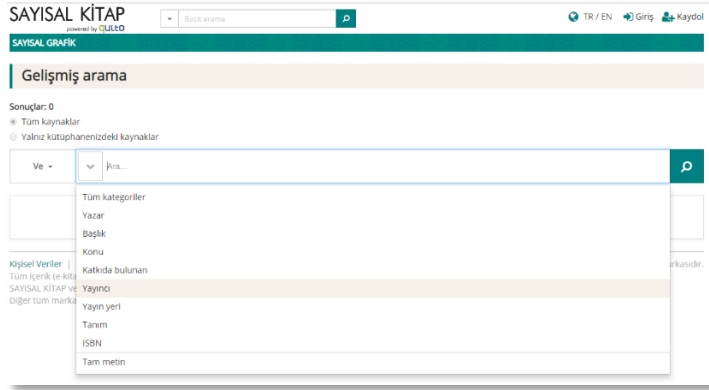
SAYISAL KİTAP
powered by QULTO

Basit arama

TR / EN Giriş Kaydol

SAYISAL GRAFİK

Gelişmiş arama

Sonuçlar: 0
Tüm kaynaklar
Yalnız kütüphanenizdeki kaynaklar

Ve

Ara...

Tüm kategoriler
Yazar
Başlık
Konu
Katkıda bulunan
Yayıncı
Yayın yeri
Tanım
ISBN
Tam metin

Kişisel Veriler |
Tüm içerik (e-kita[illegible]
SAYISAL KİTAP ve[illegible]
Diğer tüm marka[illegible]

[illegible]markasıdır.